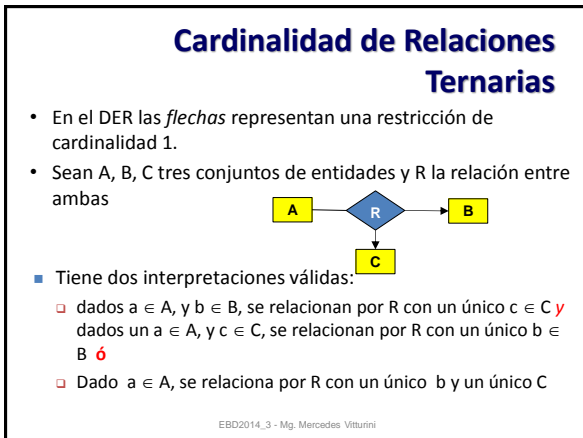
Cardinalidad de Relaciones Ternarias

• En el DER las *flechas* representan una restricción de cardinalidad 1.

• Sean A, B, C tres conjuntos de entidades y R la relación entre ambas

A

R

B

C

Tiene dos interpretaciones válidas:

dados a $\in$ A, y b $\in$ B, se relacionan por R con un único c $\in$ C *y* dados un a $\in$ A, y c $\in$ C, se relacionan por R con un único b $\in$ B **ó**

Dado a $\in$ A, se relaciona por R con un único b y un único C

EBD2014_3 - Mg. Mercedes Vitturini